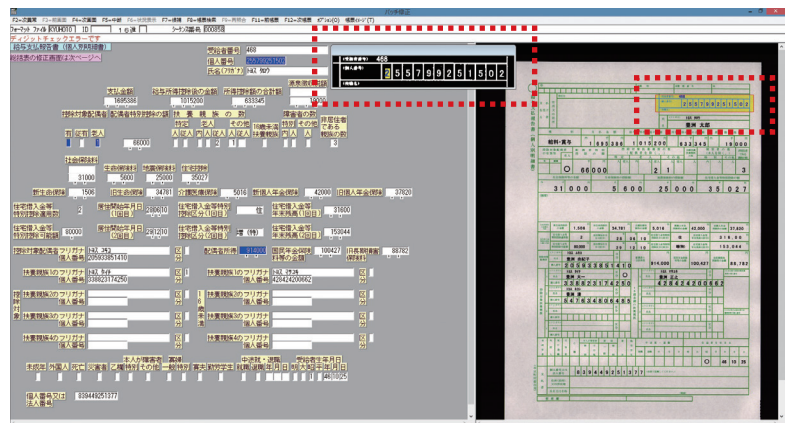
F2=次書面 F3=前書面 F4=次項目 F5=中断 F6=状況表示 F7=修理 F8=帳票検索 F9=再照会 F11=前帳票 F12=次帳票 オプション(O) 帳票イメージ(T)

フォーマット ファイル KYUH010 ID 1 6 済 シーケンス番号 000858

ディジットチェックエラーです

給与支払報告書（個人別明細書）

受給者番号 468

個人番号 2557992515

氏名(ﾌﾘｶﾞﾅ) ﾄﾖﾀﾞ ﾀﾛｳ

源泉徴収税額

支払金額 1695386

給与所得控除後の金額 1015200

所得控除の額の合計額 633845

控除対象配偶者 配偶者特別控除の額

扶養親族の数

障害者の数

非居住者である親族の数

66000

2 1 3

社会保険料等 31000

生命保険料 5600

地震保険料 25000

住宅控除 35027

新生命保険料 1506

旧生命保険料 34701

介護医療保険料 5016

新個人年金保険料 42000

旧個人年金保険料 37820

住宅借入金等特別控除適用数 2

居住開始年月日(1回目) 220610

住宅借入金等特別控除区分(1回目) 住

住宅借入金等年末残高(1回目) 31600

住宅借入金等特別控除可能額 80000

居住開始年月日(2回目) 281210

住宅借入金等特別控除区分(2回目) (増)(特)

住宅借入金等年末残高(2回目) 153044

控除対象配偶者のフリガナ 個人番号 ﾄﾖﾀﾞ ﾊﾅｺ 2059338514

配偶者の合計所得 912000

国民年金保険料等の金額 100427

旧長期損害保険料の金額 88782

扶養親族1のフリガナ 個人番号 ﾄﾖﾀﾞ ﾀｲﾁ 3389231742

扶養親族1のフリガナ 個人番号 ﾄﾖﾀﾞ ｼﾞﾛｳ 4264242006

扶養親族2のフリガナ 個人番号

扶養親族2のフリガナ 個人番号

扶養親族3のフリガナ 個人番号

扶養親族3のフリガナ 個人番号

扶養親族4のフリガナ 個人番号

扶養親族4のフリガナ 個人番号

未成年 外国人 死亡 災害者 乙欄 本人が障害者 寡婦 寡夫 勤労学生 中途就・退職 就職 退職 年 月 日 受給者生年月日 元号 年 月 日

4 480325

個人番号又は法人番号 839449251377

(受給者番号) 468
(個人番号) 2 5 5 7 9 9 2 5 1 5 0 2
(役職名)